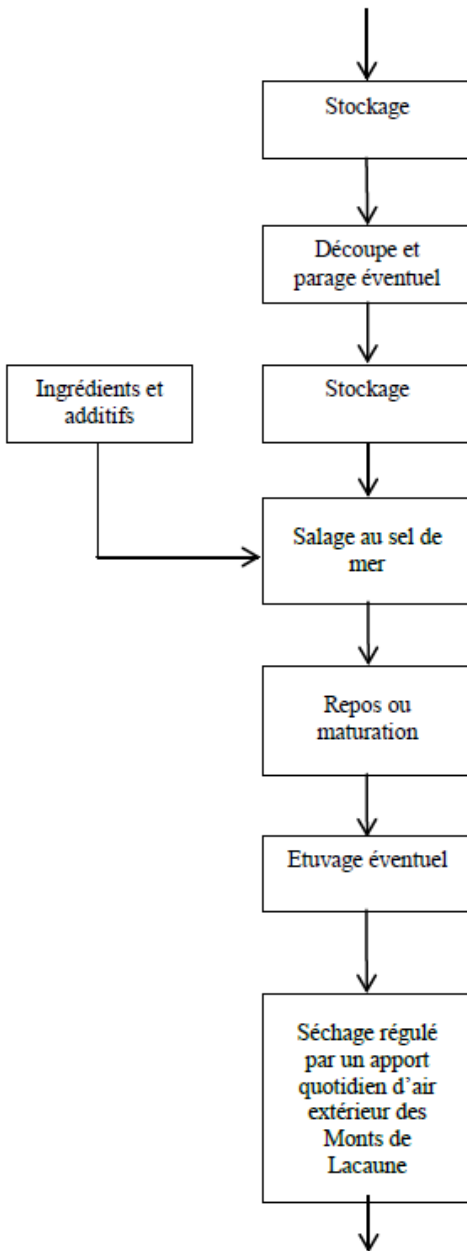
Stockage

Découpe et parage éventuel

Ingrédients et additifs

Stockage

Salage au sel de mer

Repos ou maturation

Etuvage éventuel

Séchage régulé par un apport quotidien d'air extérieur des Monts de Lacaune